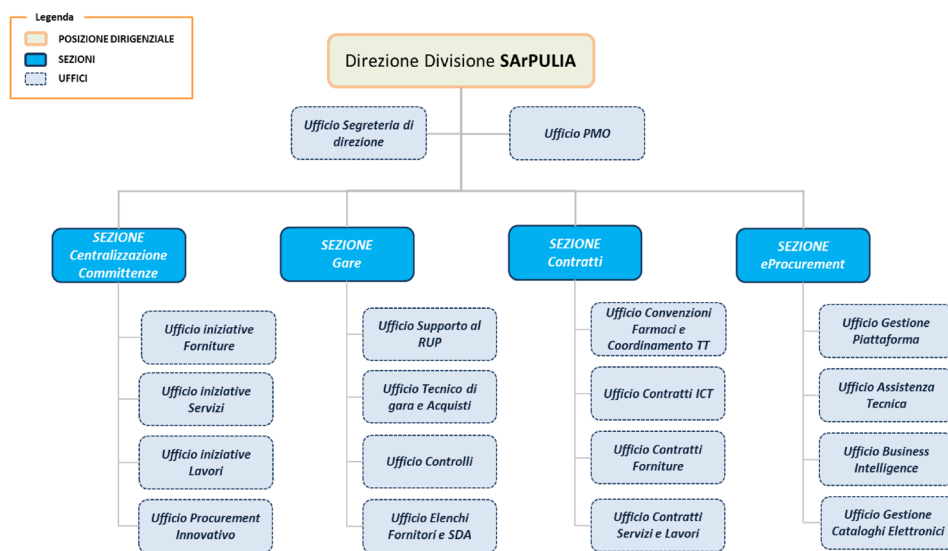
Legenda
POSIZIONE DIRIGENZIALE
SEZIONI
UFFICI

Direzione Divisione SArPULIA

Ufficio Segreteria di direzione

Ufficio PMO

SEZIONE Centralizzazione Committenze

Ufficio iniziative Forniture

Ufficio iniziative Servizi

Ufficio iniziative Lavori

Ufficio Procurement Innovativo

SEZIONE Gare

Ufficio Supporto al RUP

Ufficio Tecnico di gara e Acquisti

Ufficio Controlli

Ufficio Elenchi Fornitori e SDA

SEZIONE Contratti

Ufficio Convenzioni Farmaci e Coordinamento TT

Ufficio Contratti ICT

Ufficio Contratti Forniture

Ufficio Contratti Servizi e Lavori

SEZIONE eProcurement

Ufficio Gestione Piattaforma

Ufficio Assistenza Tecnica

Ufficio Business Intelligence

Ufficio Gestione Cataloghi Elettronici